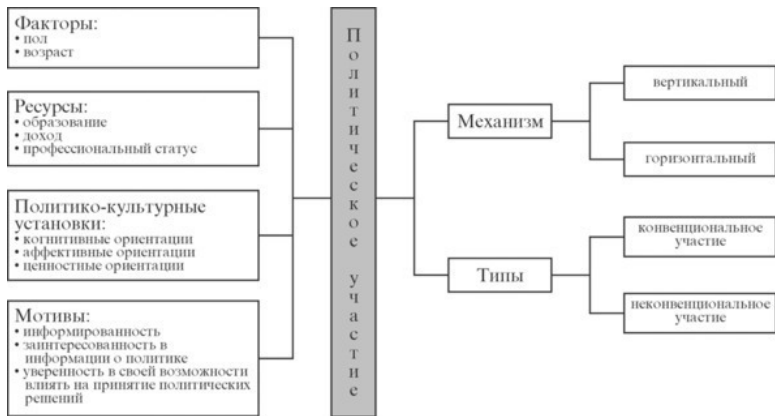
Факторы:
• пол
• возраст

Ресурсы:
• образование
• доход
• профессиональный статус

Политико-культурные установки:
• когнитивные ориентации
• аффективные ориентации
• ценностные ориентации

Мотивы:
• информированность
• заинтересованность в информации о политике
• уверенность в своей возможности влиять на принятие политических решений

Политическое участие

Механизм

вертикальный

горизонтальный

Типы

конвенциональное участие

неконвенциональное участие